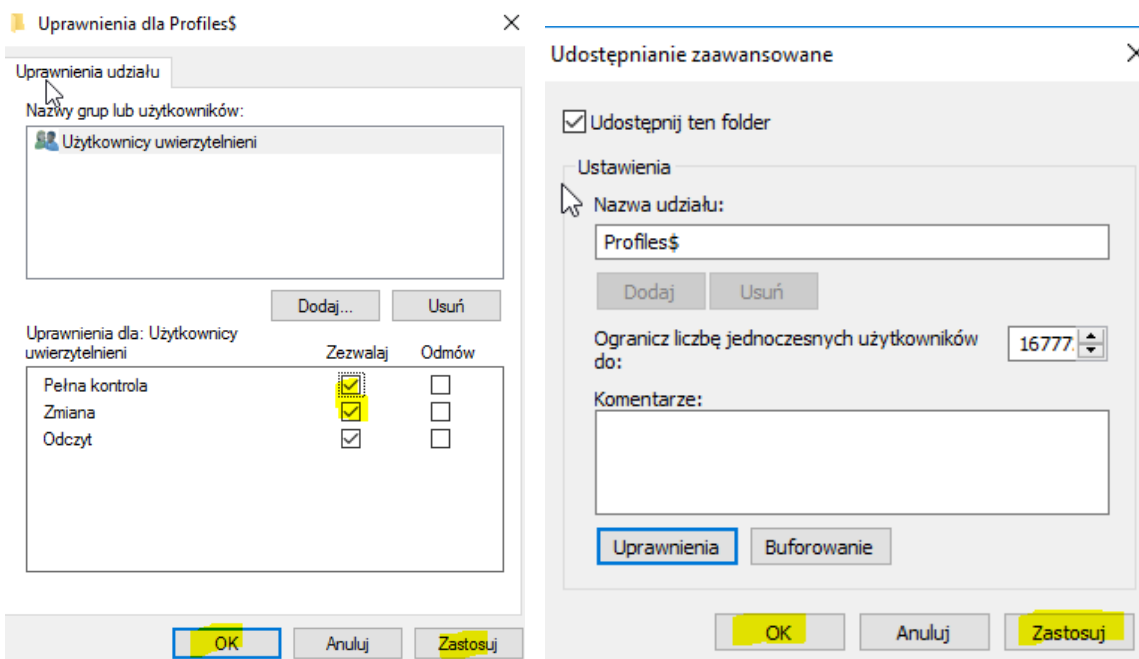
Uprawnienia dla Profiles$

Uprawnienia udziału

Nazwy grup lub użytkowników:

Użytkownicy uwierzytelnieni

Dodaj...
Usuń

Uprawnienia dla: Użytkownicy uwierzytelnieni

| | Zezwalaj | Odmów |
|---|---|---|
| Pełna kontrola | ☑ | ☐ |
| Zmiana | ☑ | ☐ |
| Odczyt | ☑ | ☐ |

OK
Anuluj
Zastosuj

Udostępnianie zaawansowane

☑ Udostępnij ten folder

Ustawienia

Nazwa udziału:

Profiles$

Dodaj
Usuń

Ogranicz liczbę jednoczesnych użytkowników do:
16777

Komentarze:

Uprawnienia
Buforowanie

OK
Anuluj
Zastosuj